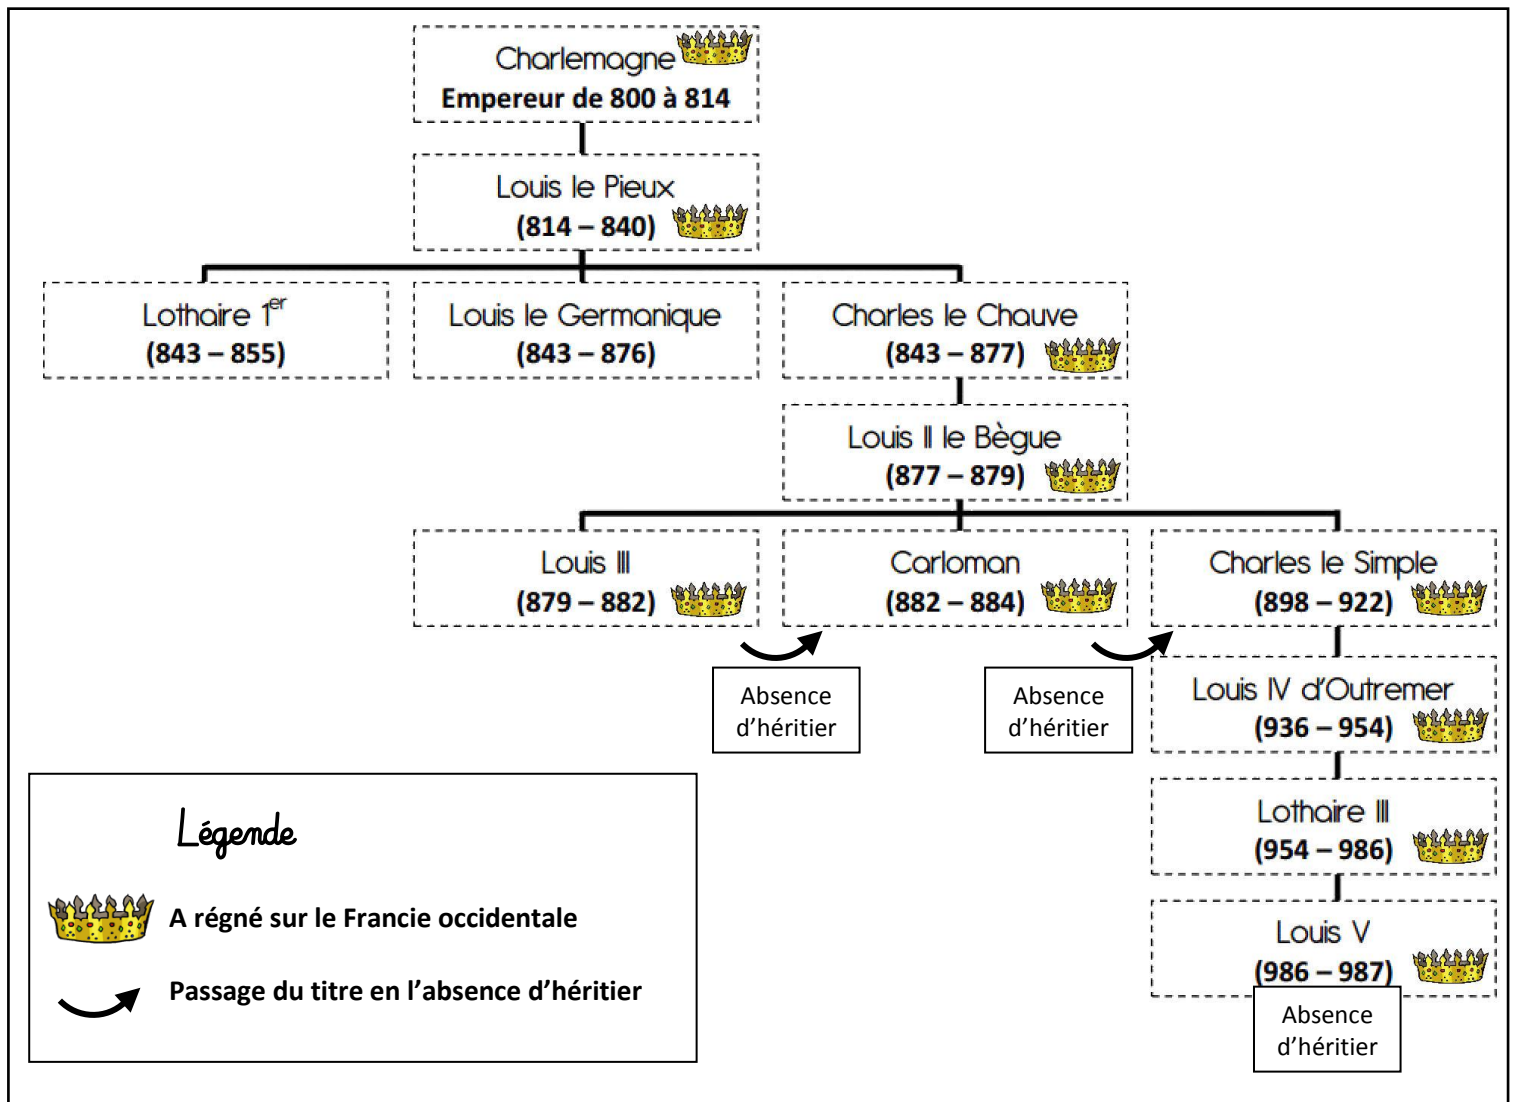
Charlemagne
Empereur de 800 à 814

Louis le Pieux
(814 – 840)

Lothaire 1$^{er}$
(843 – 855)

Louis le Germanique
(843 – 876)

Charles le Chauve
(843 – 877)

Louis II le Bègue
(877 – 879)

Louis III
(879 – 882)

Carloman
(882 – 884)

Charles le Simple
(898 – 922)

Absence d'héritier

Absence d'héritier

Louis IV d'Outremer
(936 – 954)

Lothaire III
(954 – 986)

Louis V
(986 – 987)

Absence d'héritier

Légende

A régné sur le Francie occidentale

Passage du titre en l'absence d'héritier